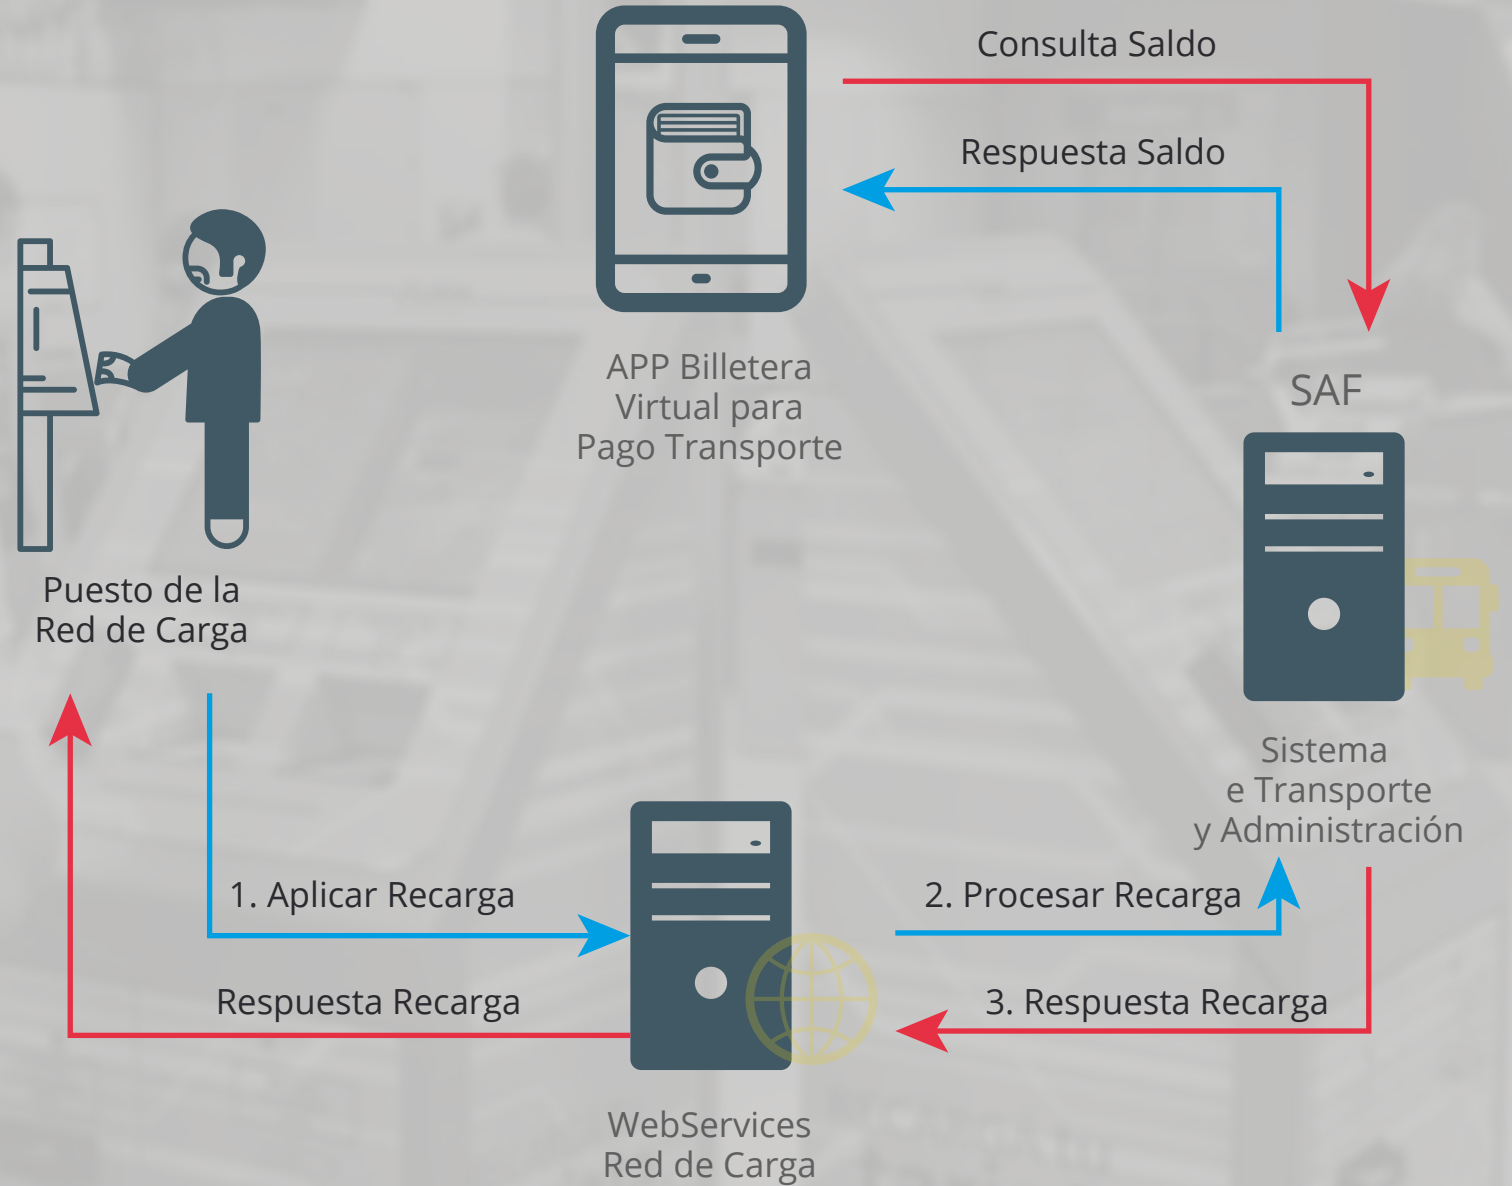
Consulta Saldo

Respuesta Saldo

APP Billetera Virtual para Pago Transporte

SAF

Puesto de la Red de Carga

Sistema e Transporte y Administración

1. Aplicar Recarga

2. Procesar Recarga

Respuesta Recarga

3. Respuesta Recarga

WebServices Red de Carga